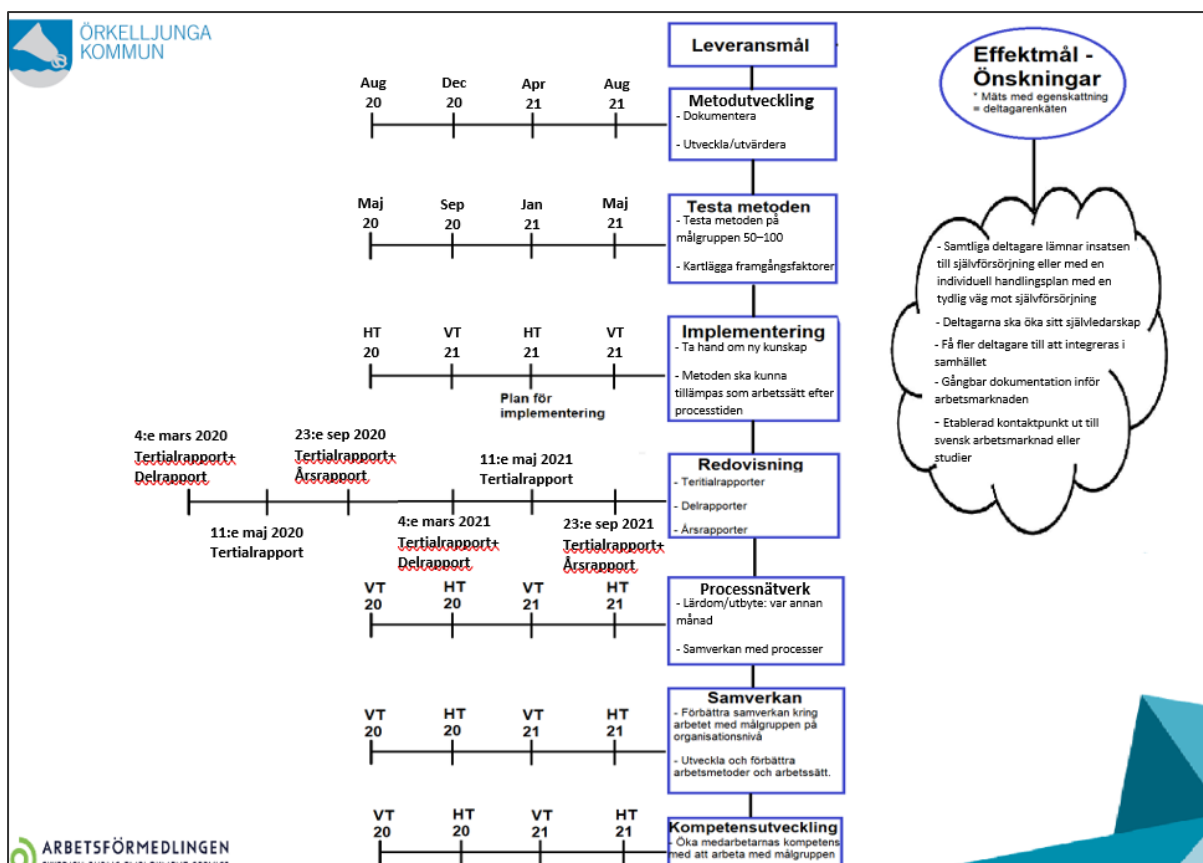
ÖRKELLJUNGA KOMMUN

Leveransmål

Effektmål - Önskningar
* Mäts med egenskattning = deltagarenkäten

Aug 20 | Dec 20 | Apr 21 | Aug 21

Metodutveckling
- Dokumentera
- Utveckla/utvärdera

Maj 20 | Sep 20 | Jan 21 | Maj 21

Testa metoden
- Testa metoden på målgruppen 50–100
- Kartlägga framgångsfaktorer

- Samtliga deltagare lämnar insatsen till självförsörjning eller med en individuell handlingsplan med en tydlig väg mot självförsörjning
- Deltagarna ska öka sitt självledarskap
- Få fler deltagare till att integreras i samhället
- Gångbar dokumentation inför arbetsmarknaden
- Etablerad kontaktpunkt ut till svensk arbetsmarknad eller studier

HT 20 | VT 21 | HT 21 | VT 21

Plan för implementering

Implementering
- Ta hand om ny kunskap
- Metoden ska kunna tillämpas som arbetssätt efter processtiden

4:e mars 2020 Tertialrapport+ Delrapport
23:e sep 2020 Tertialrapport+ Årsrapport
11:e maj 2021 Tertialrapport
11:e maj 2020 Tertialrapport
4:e mars 2021 Tertialrapport+ Delrapport
23:e sep 2021 Tertialrapport+ Årsrapport

Redovisning
- Teritialrapporter
- Delrapporter
- Årsrapporter

VT 20 | HT 20 | VT 21 | HT 21

Processnätverk
- Lärdom/utbyte: var annan månad
- Samverkan med processer

VT 20 | HT 20 | VT 21 | HT 21

Samverkan
- Förbättra samverkan kring arbetet med målgruppen på organisationsnivå
- Utveckla och förbättra arbetsmetoder och arbetssätt.

VT 20 | HT 20 | VT 21 | HT 21

Kompetensutveckling
- Öka medarbetarnas kompetens med att arbeta med målgruppen

ARBETSFÖRMEDLINGEN
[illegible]